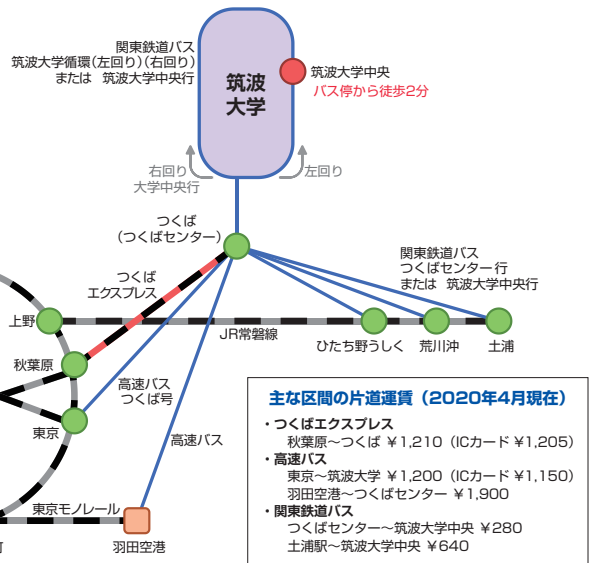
関東鉄道バス
筑波大学循環（左回り）（右回り）
または 筑波大学中央行

筑波大学

筑波大学中央
バス停から徒歩2分

右回り
大学中央行

左回り

つくば
（つくばセンター）

関東鉄道バス
つくばセンター 行
または 筑波大学中央行

つくば
エクスプレス

上野

JR常磐線

ひたち野うしく

荒川沖

土浦

秋葉原

高速バス
つくば号

東京

高速バス

東京モノレール

羽田空港

主な区間の片道運賃（2020年4月現在）

・つくばエクスプレス
秋葉原～つくば ￥1,210（ICカード ￥1,205）
・高速バス
東京～筑波大学 ￥1,200（ICカード ￥1,150）
羽田空港～つくばセンター ￥1,900
・関東鉄道バス
つくばセンター～筑波大学中央 ￥280
土浦駅～筑波大学中央 ￥640